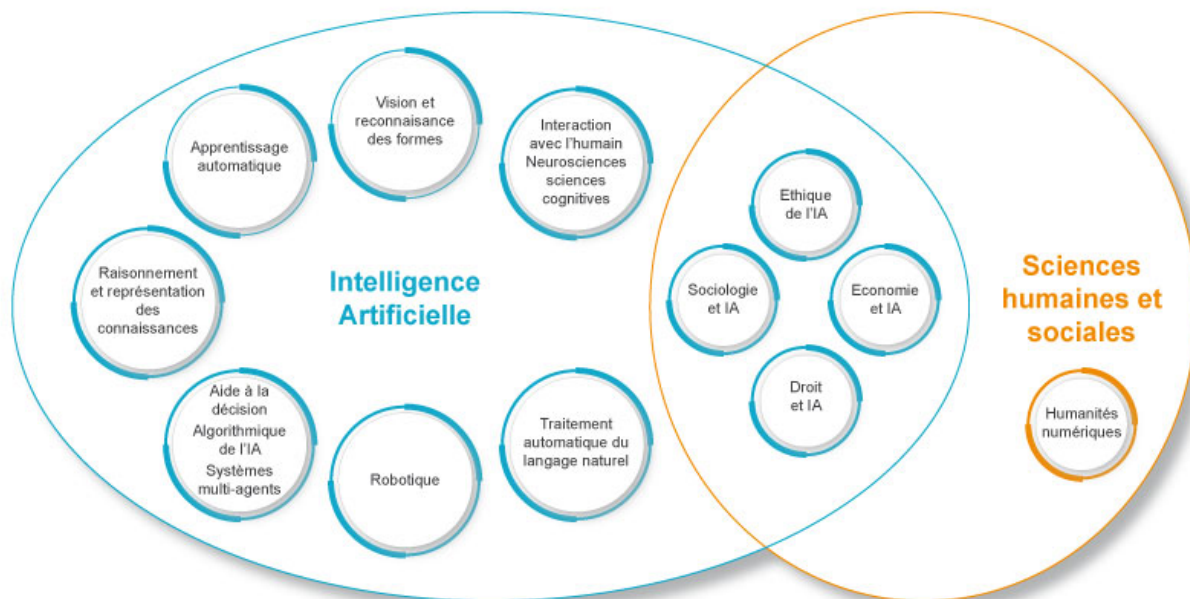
Vision et reconnaisance des formes

Apprentissage automatique

Interaction avec l'humain Neurosciences sciences cognitives

Raisonnement et représentation des connaissances

Intelligence Artificielle

Aide à la décision Algorithmique de l'IA Systèmes multi-agents

Robotique

Traitement automatique du langage naturel

Ethique de l'IA

Sociologie et IA

Economie et IA

Droit et IA

Sciences humaines et sociales

Humanités numériques